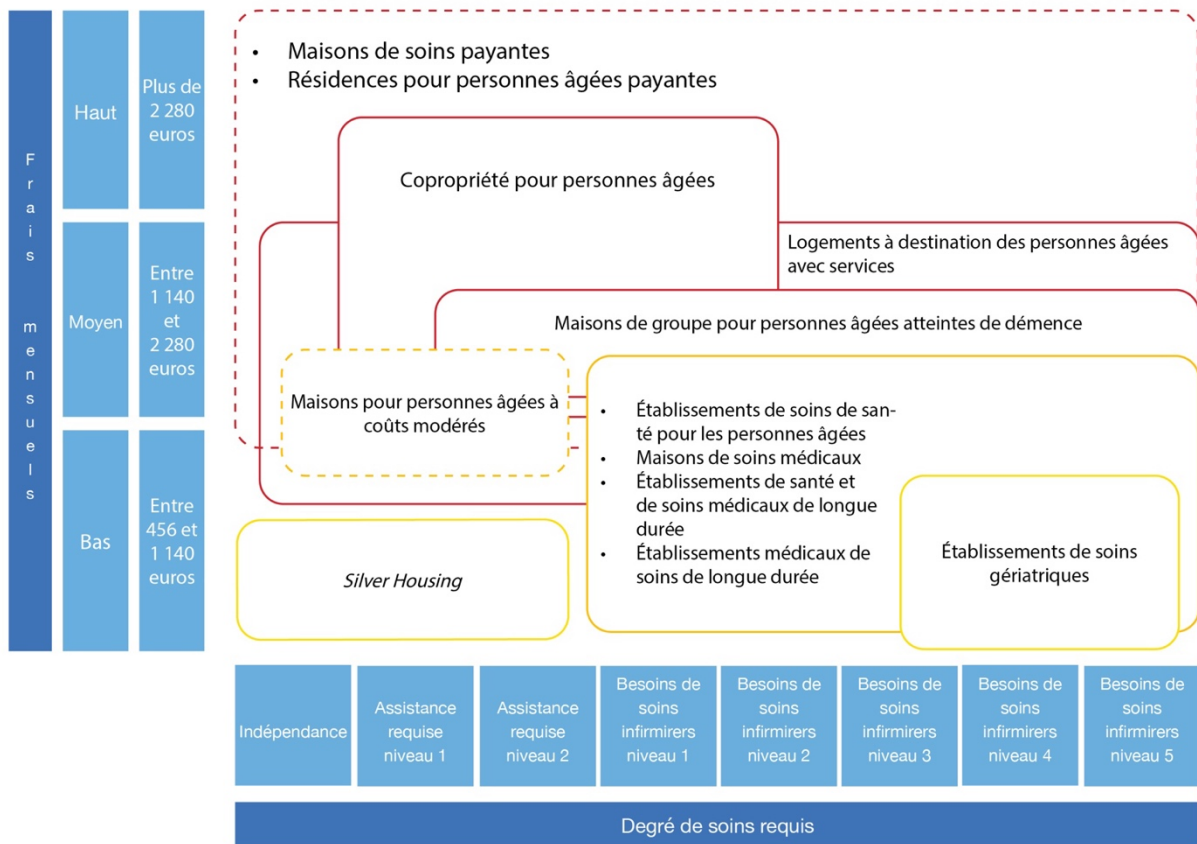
Frais mensuels

Haut

Plus de 2 280 euros

Moyen

Entre 1 140 et 2 280 euros

Bas

Entre 456 et 1 140 euros

• Maisons de soins payantes
• Résidences pour personnes âgées payantes

Copropriété pour personnes âgées

Logements à destination des personnes âgées avec services

Maisons de groupe pour personnes âgées atteintes de démence

Maisons pour personnes âgées à coûts modérés

• Établissements de soins de santé pour les personnes âgées
• Maisons de soins médicaux
• Établissements de santé et de soins médicaux de longue durée
• Établissements médicaux de soins de longue durée

Établissements de soins gériatriques

Silver Housing

Indépendance

Assistance requise niveau 1

Assistance requise niveau 2

Besoins de soins infirmiers niveau 1

Besoins de soins infirmiers niveau 2

Besoins de soins infirmiers niveau 3

Besoins de soins infirmiers niveau 4

Besoins de soins infirmiers niveau 5

Degré de soins requis